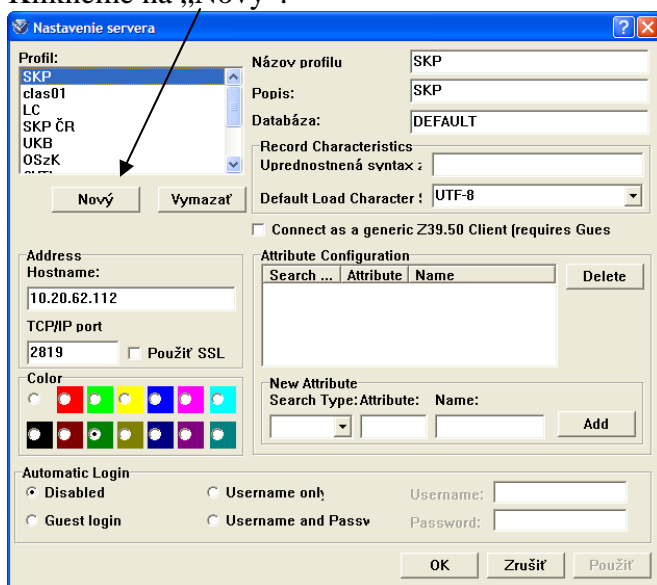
Kliknieme na „Nový".

Nastavenie servera

Profil:
SKP
clas01
LC
SKP ČR
UKB
OSzK

Nový Vymazať

Názov profilu SKP
Popis: SKP
Databáza: DEFAULT

Record Characteristics
Upredností syntax z
Default Load Character UTF-8

Connect as a generic Z39.50 Client (requires Gues

Address
Hostname:
10.20.62.112
TCP/IP port
2819 Použiť SSL

Color

Attribute Configuration
| Search ... | Attribute | Name |
|---|---|---|

Delete

New Attribute
Search Type: Attribute: Name:
Add

Automatic Login
Disabled
Guest login
Username only
Username and Passv
Username:
Password:

OK Zrušiť Použiť